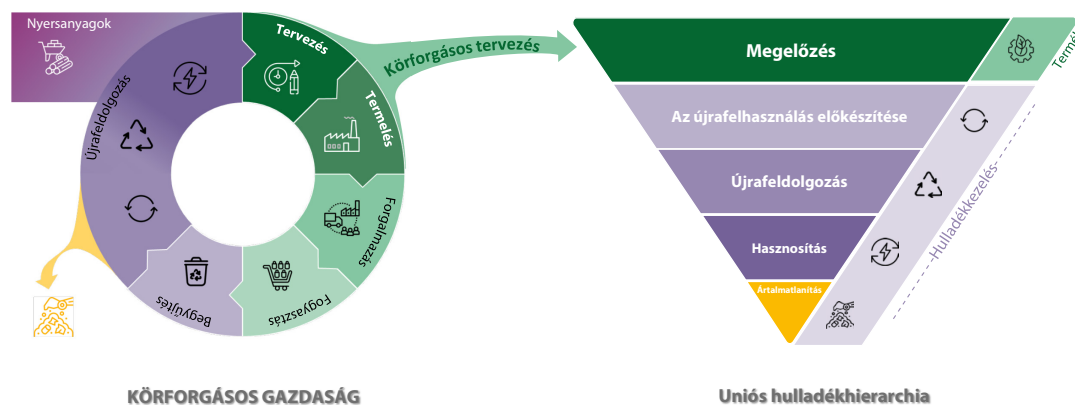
Nyersanyagok

Tervezés

Termelés

Forgalmazás

Fogyasztás

Begyűjtés

Újrafeldolgozás

Körforgásos tervezés

Megelőzés

Termé

Az újrafelhasználás előkészítése

Újrafeldolgozás

Hasznosítás

Ártalmatlanítás

Hulladékkezelés

KÖRFORGÁSOS GAZDASÁG

Uniós hulladékhierarchia